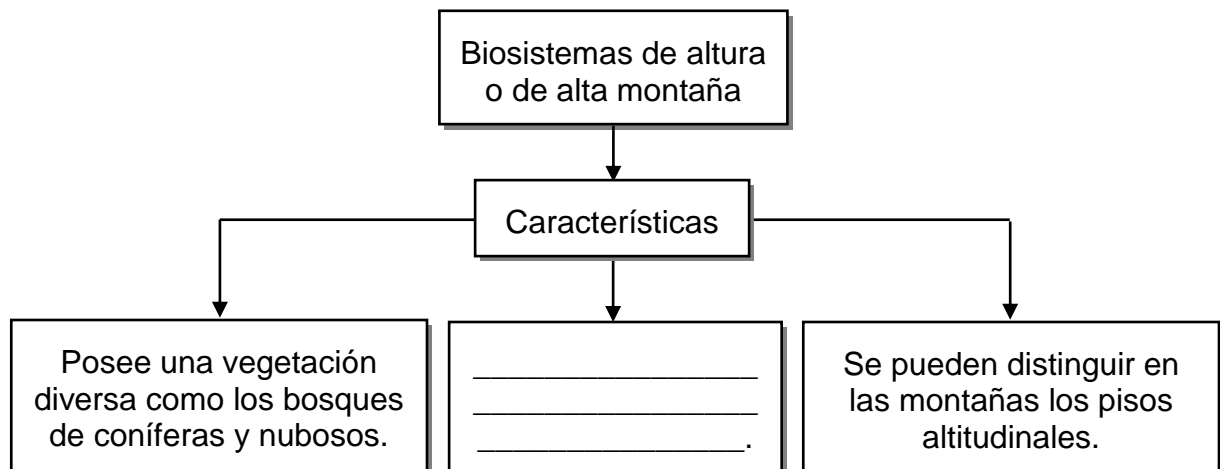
Biosistemas de altura o de alta montaña

Características

Posee una vegetación diversa como los bosques de coníferas y nubosos.

________________
________________
_______________.

Se pueden distinguir en las montañas los pisos altitudinales.